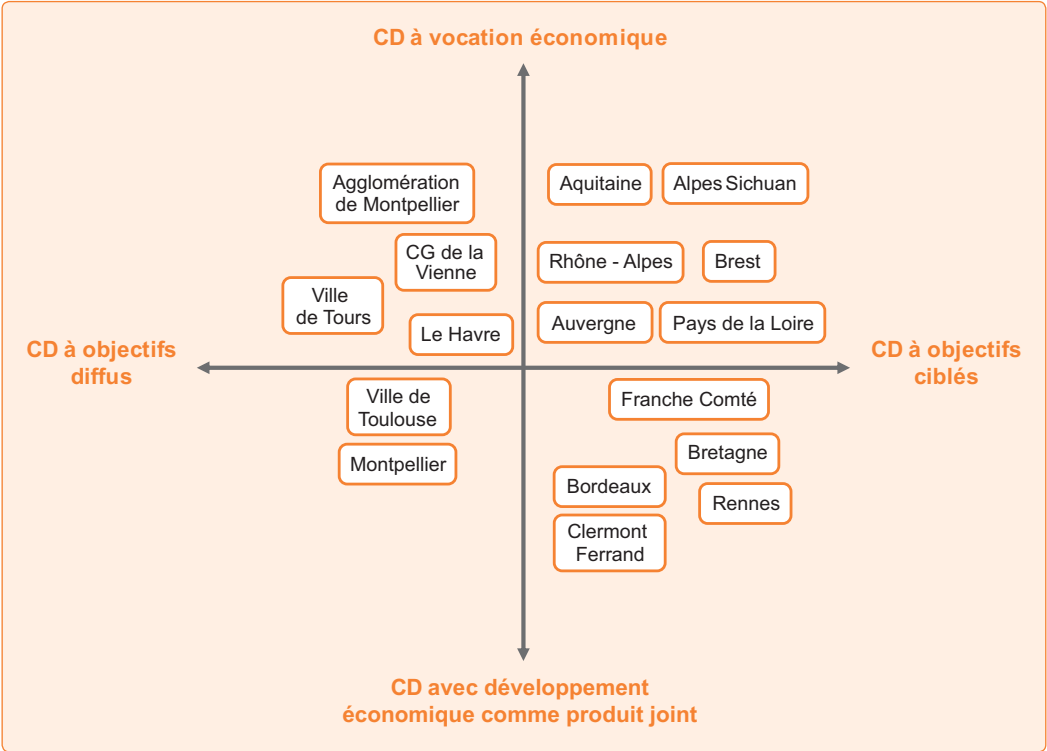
CD à vocation économique

Agglomération de Montpellier

Aquitaine

Alpes Sichuan

CG de la Vienne

Rhône - Alpes

Brest

Ville de Tours

Le Havre

Auvergne

Pays de la Loire

CD à objectifs diffus

CD à objectifs ciblés

Ville de Toulouse

Franche Comté

Montpellier

Bretagne

Bordeaux

Rennes

Clermont Ferrand

CD avec développement économique comme produit joint